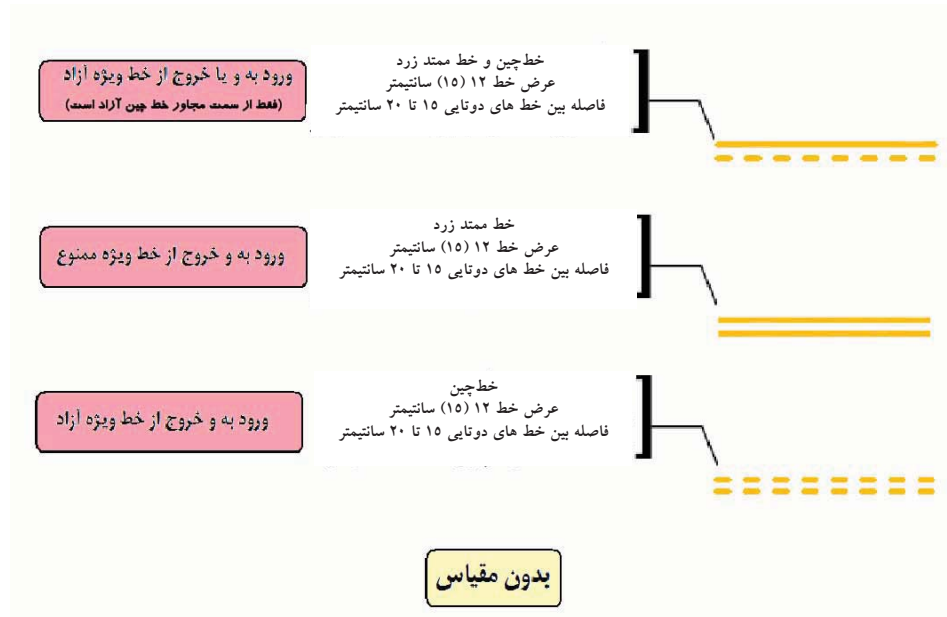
خط‌چین و خط ممتد زرد
عرض خط ۱۲ (۱۵) سانتیمتر
فاصله بین خط های دوتایی ۱۵ تا ۲۰ سانتیمتر

ورود به و یا خروج از خط ویژه آزاد
(فقط از سمت مجاور خط چین آزاد است)

خط ممتد زرد
عرض خط ۱۲ (۱۵) سانتیمتر
فاصله بین خط های دوتایی ۱۵ تا ۲۰ سانتیمتر

ورود به و خروج از خط ویژه ممنوع

خط‌چین
عرض خط ۱۲ (۱۵) سانتیمتر
فاصله بین خط های دوتایی ۱۵ تا ۲۰ سانتیمتر

ورود به و خروج از خط ویژه آزاد

بدون مقیاس